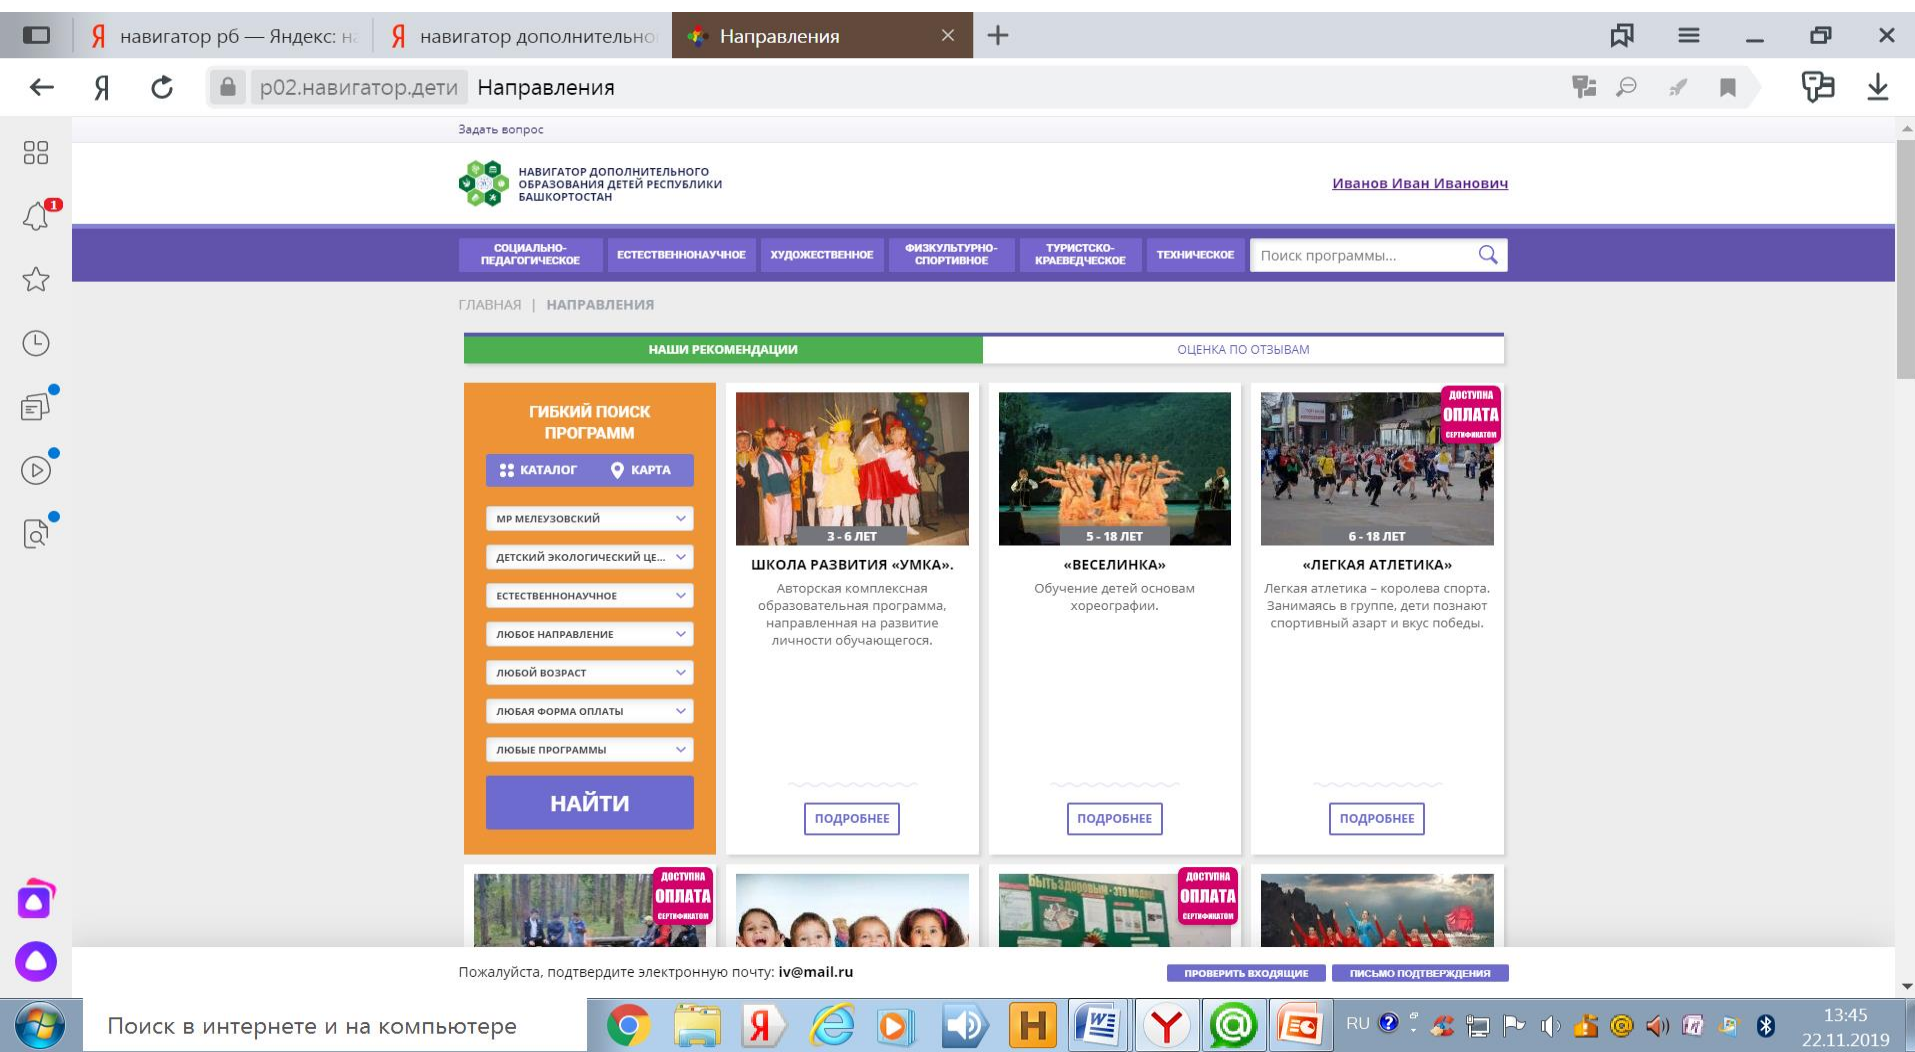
навигатор рб — Яндекс: н
навигатор дополнительно
Направления

р02.навигатор.дети Направления

Задать вопрос

НАВИГАТОР ДОПОЛНИТЕЛЬНОГО ОБРАЗОВАНИЯ ДЕТЕЙ РЕСПУБЛИКИ БАШКОРТОСТАН

Иванов Иван Иванович

СОЦИАЛЬНО-ПЕДАГОГИЧЕСКОЕ | ЕСТЕСТВЕННОНАУЧНОЕ | ХУДОЖЕСТВЕННОЕ | ФИЗКУЛЬТУРНО-СПОРТИВНОЕ | ТУРИСТСКО-КРАЕВЕДЧЕСКОЕ | ТЕХНИЧЕСКОЕ
Поиск программы...

ГЛАВНАЯ | НАПРАВЛЕНИЯ

НАШИ РЕКОМЕНДАЦИИ
ОЦЕНКА ПО ОТЗЫВАМ

ГИБКИЙ ПОИСК ПРОГРАММ
КАТАЛОГ
КАРТА
МР МЕЛЕУЗОВСКИЙ
ДЕТСКИЙ ЭКОЛОГИЧЕСКИЙ ЦЕ...
ЕСТЕСТВЕННОНАУЧНОЕ
ЛЮБОЕ НАПРАВЛЕНИЕ
ЛЮБОЙ ВОЗРАСТ
ЛЮБАЯ ФОРМА ОПЛАТЫ
ЛЮБЫЕ ПРОГРАММЫ
НАЙТИ

3 - 6 ЛЕТ
ШКОЛА РАЗВИТИЯ «УМКА».
Авторская комплексная образовательная программа, направленная на развитие личности обучающегося.
ПОДРОБНЕЕ

5 - 18 ЛЕТ
«ВЕСЕЛИНКА»
Обучение детей основам хореографии.
ПОДРОБНЕЕ

ДОСТУПНА ОПЛАТА СЕРТИФИКАТОМ
6 - 18 ЛЕТ
«ЛЕГКАЯ АТЛЕТИКА»
Легкая атлетика – королева спорта. Занимаясь в группе, дети познают спортивный азарт и вкус победы.
ПОДРОБНЕЕ

ДОСТУПНА ОПЛАТА СЕРТИФИКАТОМ
ДОСТУПНА ОПЛАТА СЕРТИФИКАТОМ

Пожалуйста, подтвердите электронную почту: iv@mail.ru
ПРОВЕРИТЬ ВХОДЯЩИЕ
ПИСЬМО ПОДТВЕРЖДЕНИЯ

Поиск в интернете и на компьютере
RU
13:45
22.11.2019